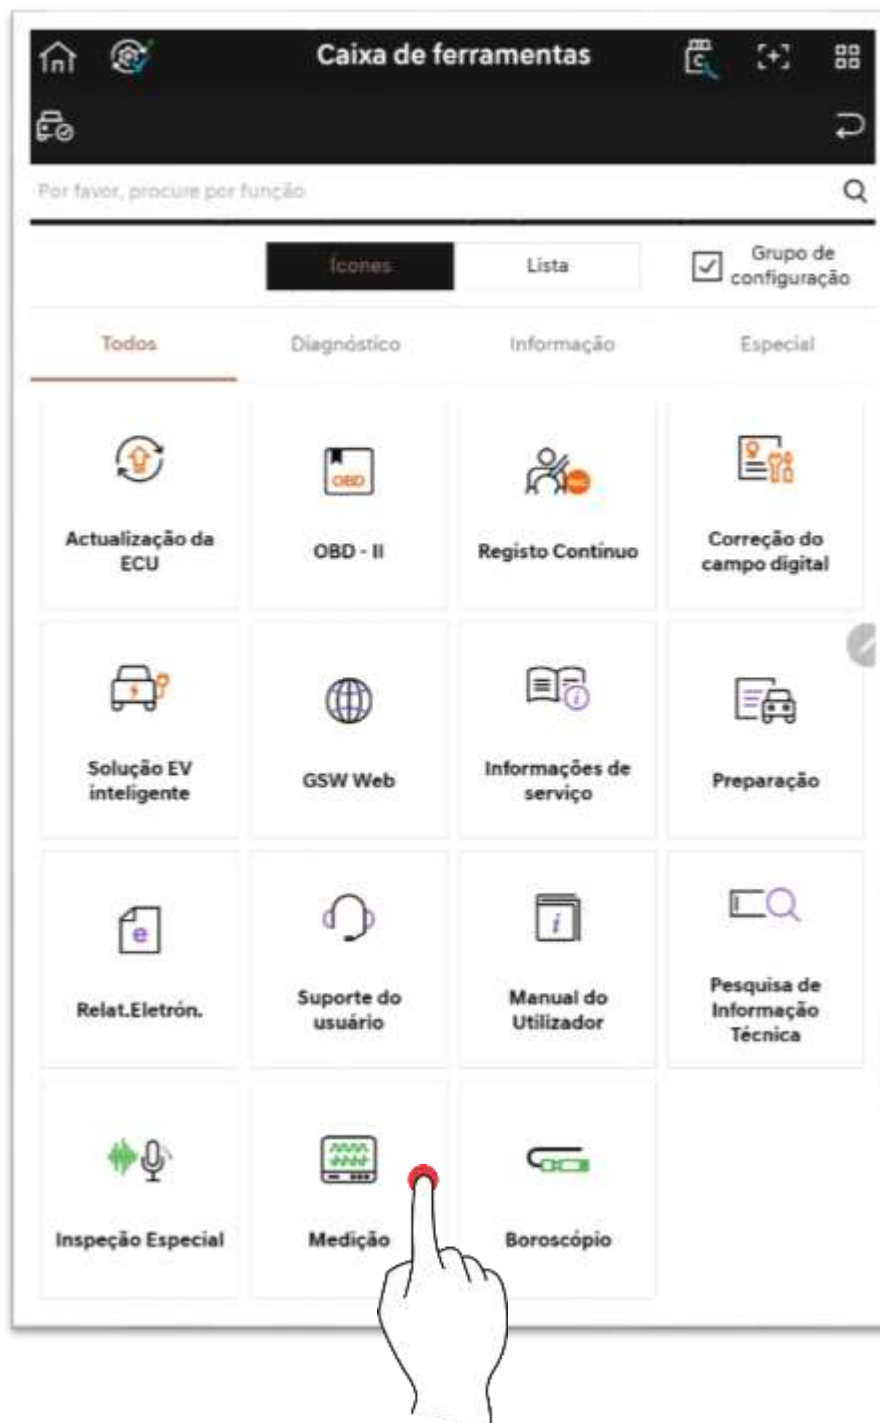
Caixa de ferramentas

Por favor, procure por função

Ícones | Lista | Grupo de configuração

Todos | Diagnóstico | Informação | Especial

OBD

Actualização da ECU

OBD - II

Registo Contínuo

Correção do campo digital

Solução EV inteligente

GSW Web

Informações de serviço

Preparação

e

Relat.Eletrón.

Suporte do usuário

i

Manual do Utilizador

Pesquisa de Informação Técnica

Inspeção Especial

Medição

Boroscópio